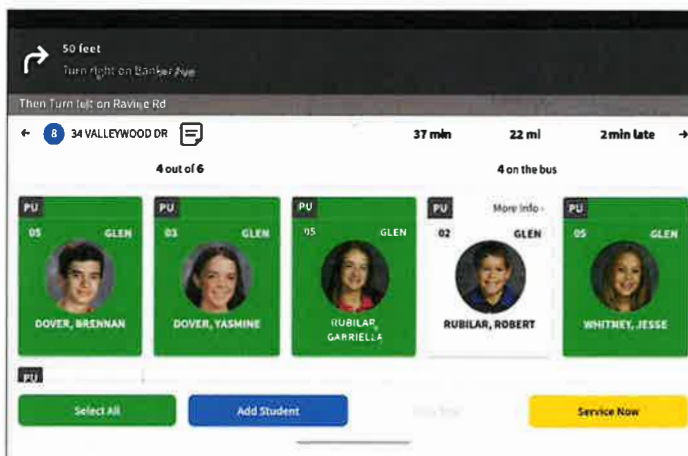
50 feet

Turn right on Banker Ave

Then Turn left on Ravine Rd

← 8 34 VALLEYWOOD DR

37 min

22 mi

2 min late

→

4 out of 6

4 on the bus

PU

05

GLEN

DOVER, BRENNAN

PU

03

GLEN

DOVER, YASMINE

PU

05

GLEN

RUBILAR, GABRIELLA

PU

More Info ›

02

GLEN

RUBILAR, ROBERT

PU

05

GLEN

WHITNEY, JESSE

PU

Select All

Add Student

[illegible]

Service Now